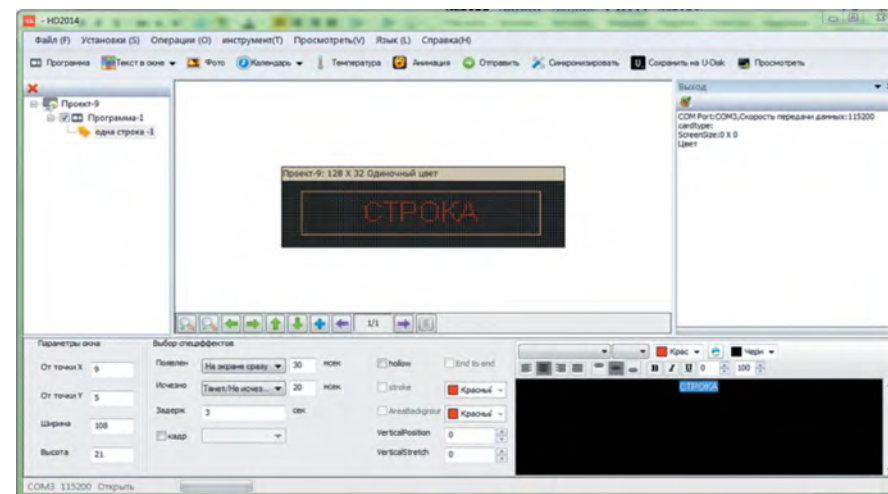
- HD2014

Файл (F) Установки (S) Операции (O) инструмент(T) Просмотреть(V) Язык (L) Справка(H)

Программа Текст в окне Фото Календарь Температура Анимация Отправить Синхронизировать Сохранить на U-Disk Просмотреть

Проект-9
Программа-1
одна строка -1

Проект-9: 128 X 32 Одиночный цвет

СТРОКА

1/1

Выход

COM Port:COM3,Скорость передачи данных:115200
cardtype:
ScreenSize:0 X 0
Цвет

Параметры окна
От точки X 9
От точки Y 5
Ширина 108
Высота 21

Выбор спецэффектов
Появлен На экране сразу 30 мсек
Исчезно Тянет/Не исчез... 20 мсек
Задерж 3 сек
кадр

hollow
End to end
stroke Красный
AreaBackgrour Красный
VerticalPosition 0
VerticalStretch 0

Крас Черн
B I U 0 100

СТРОКА

COM3 115200 Открыть